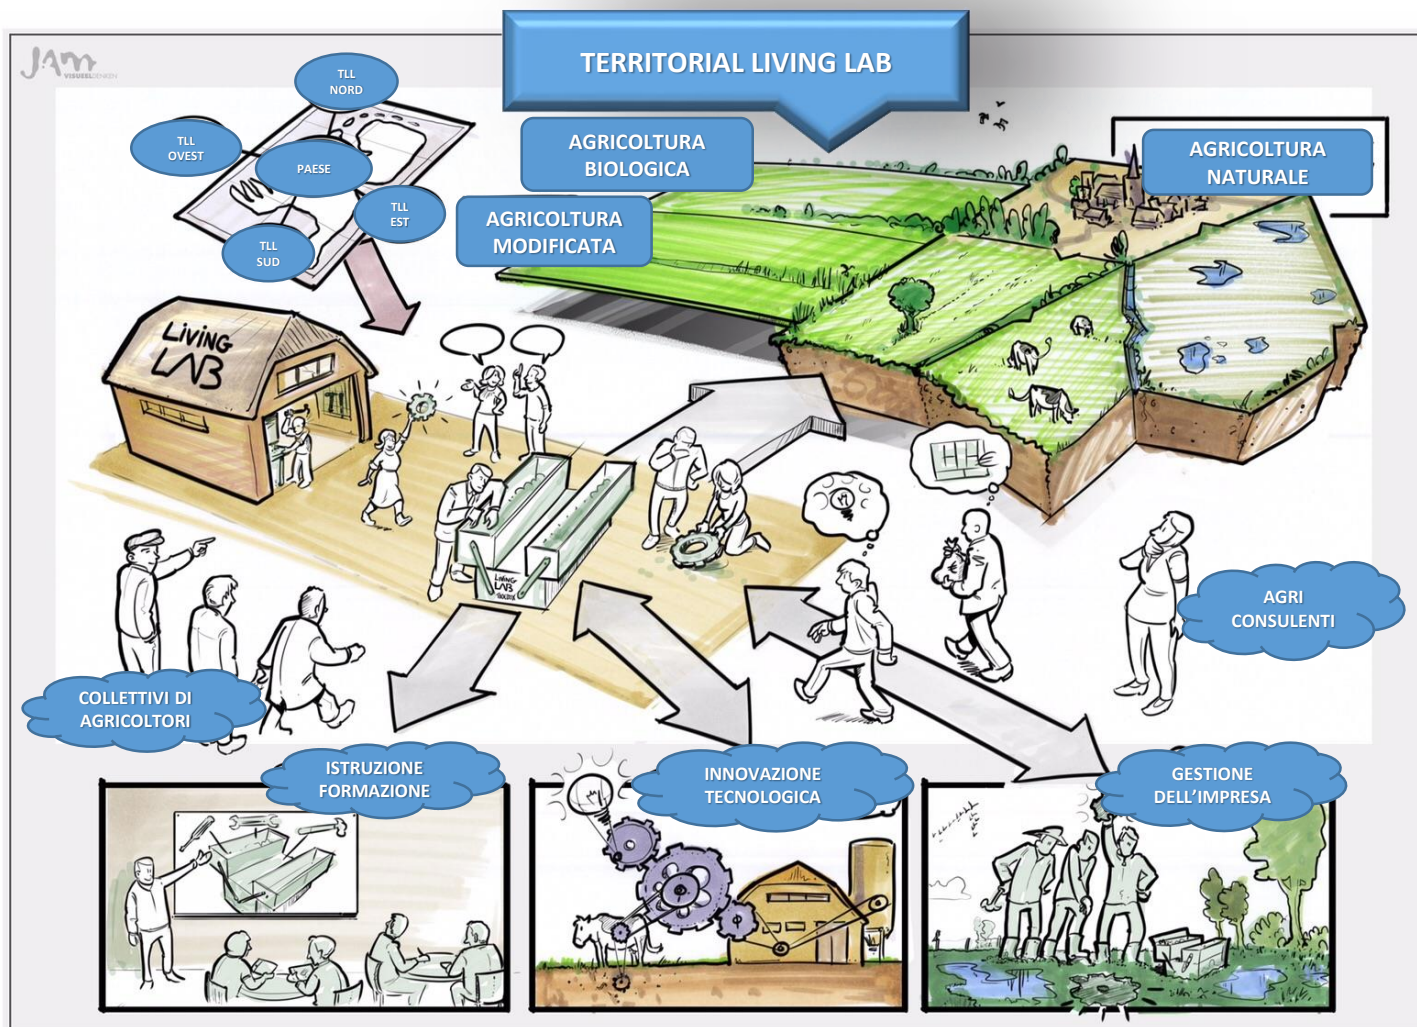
JAM VISUEELDENKEN

TERRITORIAL LIVING LAB

TLL NORD

TLL OVEST

PAESE

TLL EST

TLL SUD

AGRICOLTURA BIOLOGICA

AGRICOLTURA MODIFICATA

AGRICOLTURA NATURALE

LIVING LAB

LIVING LAB TOOLBOX

AGRI CONSULENTI

COLLETTIVI DI AGRICOLTORI

ISTRUZIONE FORMAZIONE

INNOVAZIONE TECNOLOGICA

GESTIONE DELL'IMPRESA